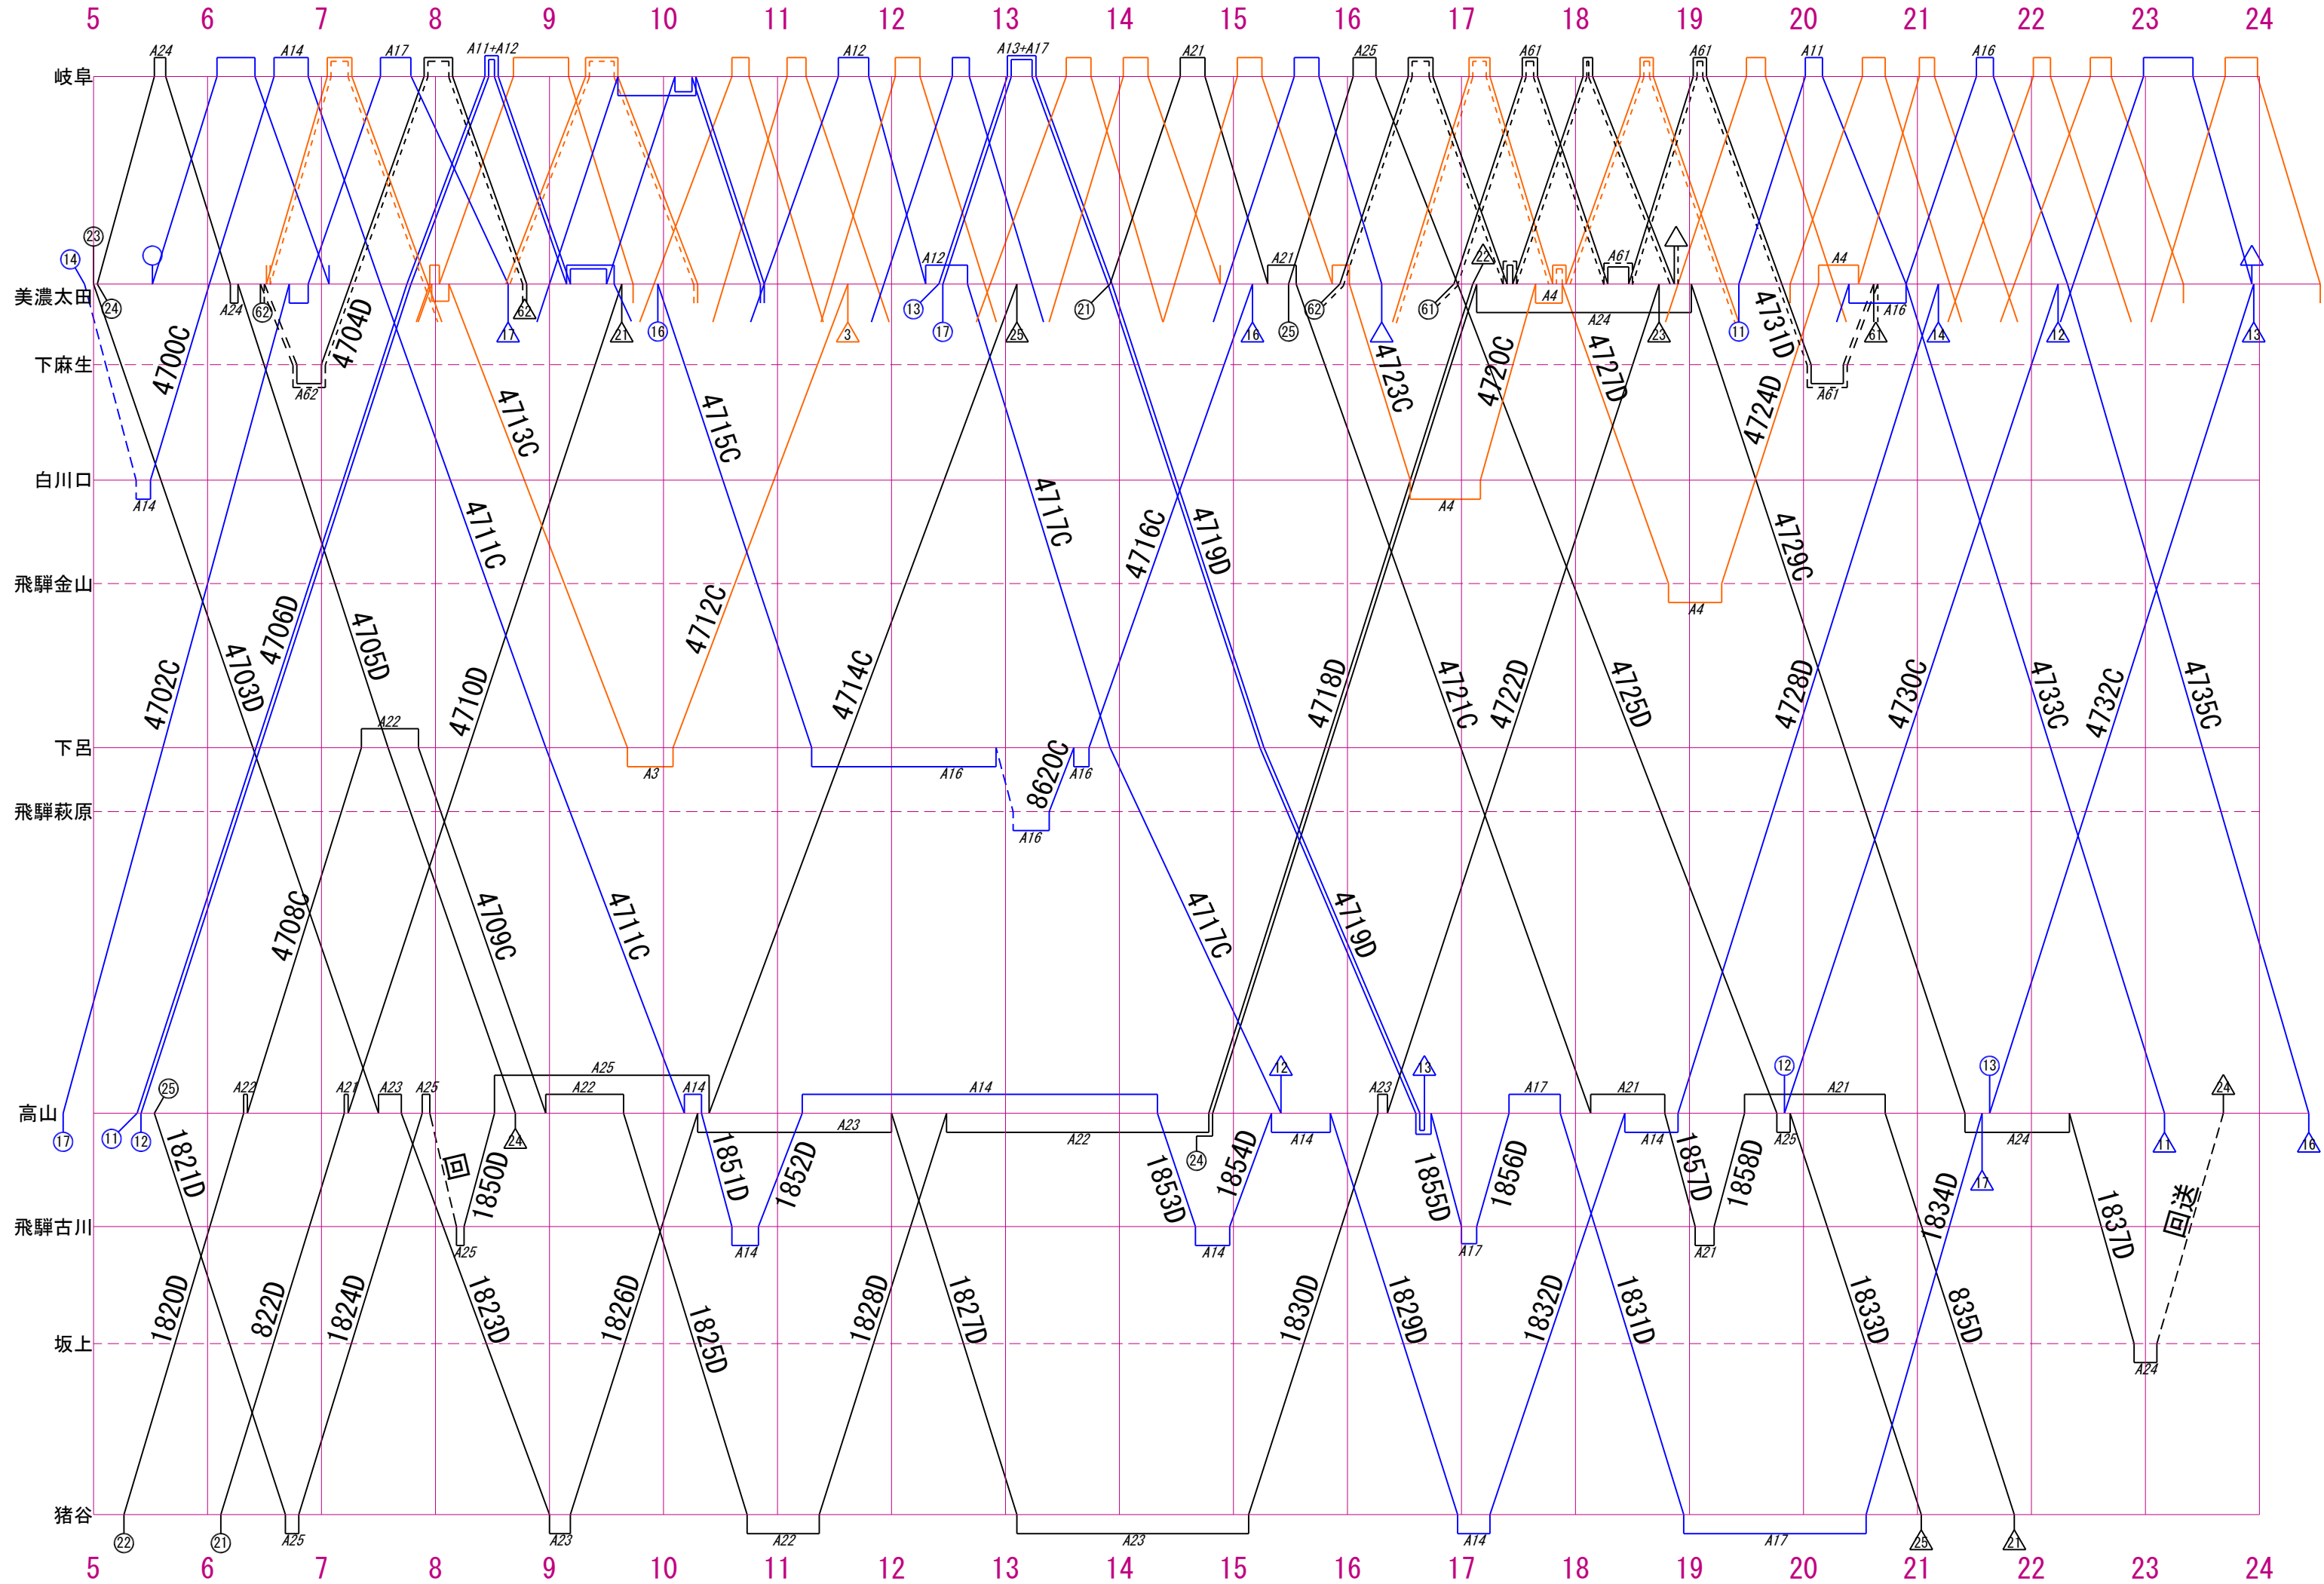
5 6 7 8 9 10 11 12 13 14 15 16 17 18 19 20 21 22 23 24

岐阜
美濃太田
下麻生
白川口
飛騨金山
下呂
飛騨萩原
高山
飛騨古川
坂上
猪谷

A24 A14 A17 A11+A12 A12 A13+A17 A21 A25 A61 A61 A11 A16

4700C 4702C 4703D 4704D 4705D 4706D 4708C 4709C 4710D 4711C 4712C 4713C 4714C 4715C 4716C 4717C 4718D 4719D 4720C 4721C 4722D 4723C 4724D 4725D 4727D 4728D 4729C 4730C 4731D 4732C 4733C 4735C 8620C

A24 A62 A14 A22 A3 A16 A16 A16 A4 A4 A24 A4 A61 A61 A16 A21 A12

1820D 1821D 822D 1823D 1824D 1825D 1826D 1827D 1828D 1829D 1830D 1831D 1832D 1833D 1834D 835D 1837D 1850D 1851D 1852D 1853D 1854D 1855D 1856D 1857D 1858D

A22 A21 A23 A25 A25 A22 A14 A14 A23 A22 A14 A23 A17 A21 A14 A25 A21 A24 A25 A14 A14 A17 A21 A24 A23 A22 A23 A14 A17

回 回送

5 6 7 8 9 10 11 12 13 14 15 16 17 18 19 20 21 22 23 24